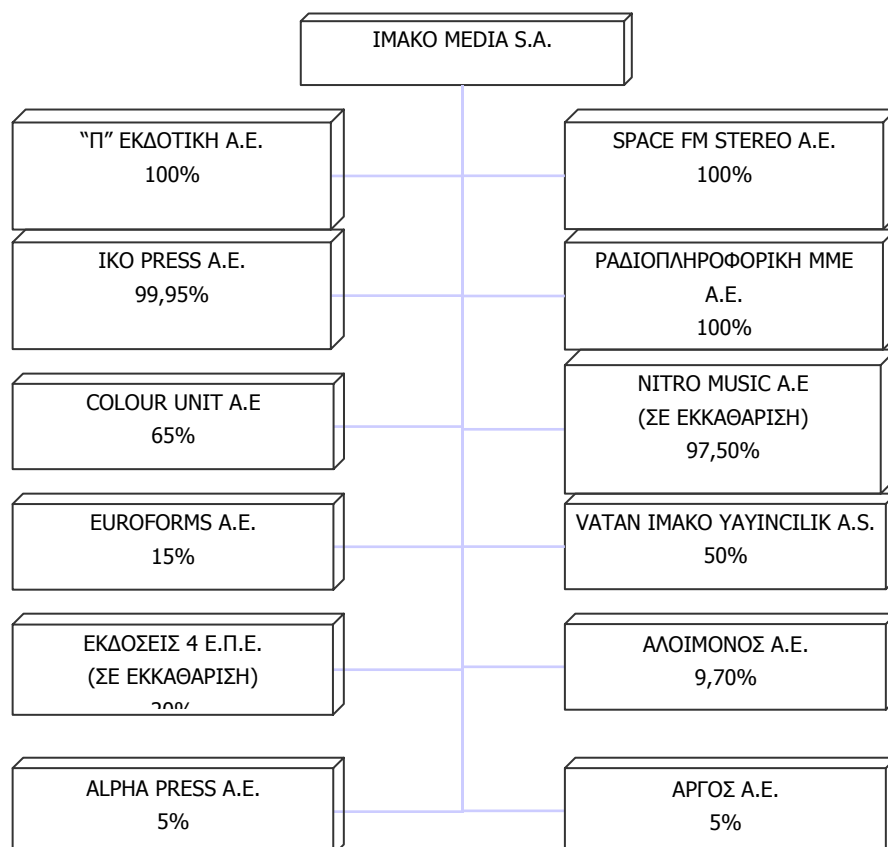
IMAKO MEDIA S.A.

"Π" ΕΚΔΟΤΙΚΗ Α.Ε.
100%

SPACE FM STEREO A.E.
100%

IKO PRESS A.E.
99,95%

ΡΑΔΙΟΠΛΗΡΟΦΟΡΙΚΗ ΜΜΕ Α.Ε.
100%

COLOUR UNIT A.E
65%

NITRO MUSIC A.E
(ΣΕ ΕΚΚΑΘΑΡΙΣΗ)
97,50%

EUROFORMS A.E.
15%

VATAN IMAKO YAYINCILIK A.S.
50%

ΕΚΔΟΣΕΙΣ 4 Ε.Π.Ε.
(ΣΕ ΕΚΚΑΘΑΡΙΣΗ)
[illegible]

ΑΛΟΙΜΟΝΟΣ Α.Ε.
9,70%

ALPHA PRESS A.E.
5%

ΑΡΓΟΣ Α.Ε.
5%